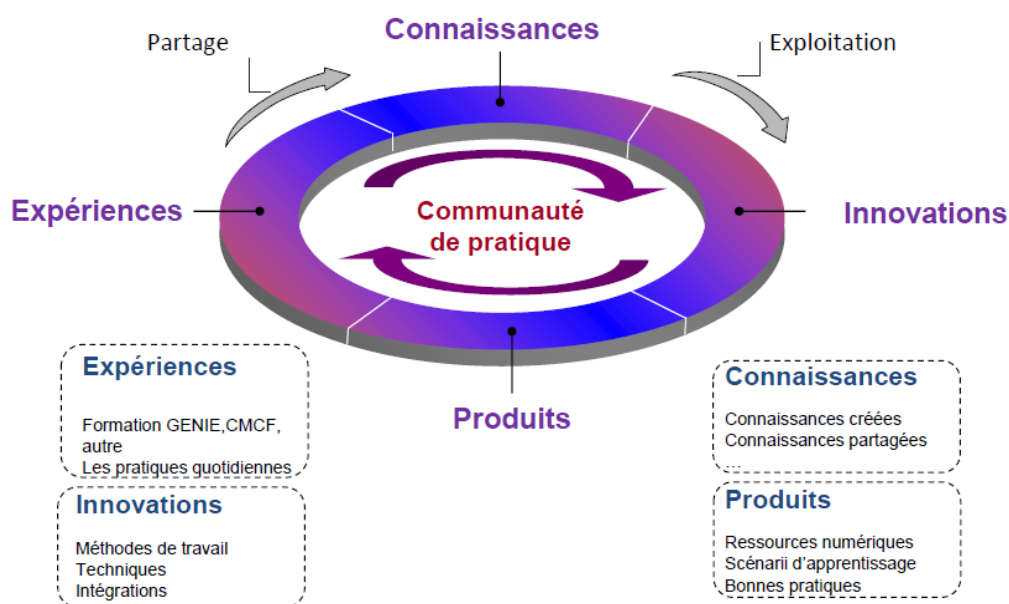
Connaissances

Partage

Exploitation

Expériences

Communauté de pratique

Innovations

Produits

Expériences

Formation GENIE,CMCF, autre
Les pratiques quotidiennes

Connaissances

Connaissances créées
Connaissances partagées
...

Innovations

Méthodes de travail
Techniques
Intégrations

Produits

Ressources numériques
Scénarii d'apprentissage
Bonnes pratiques